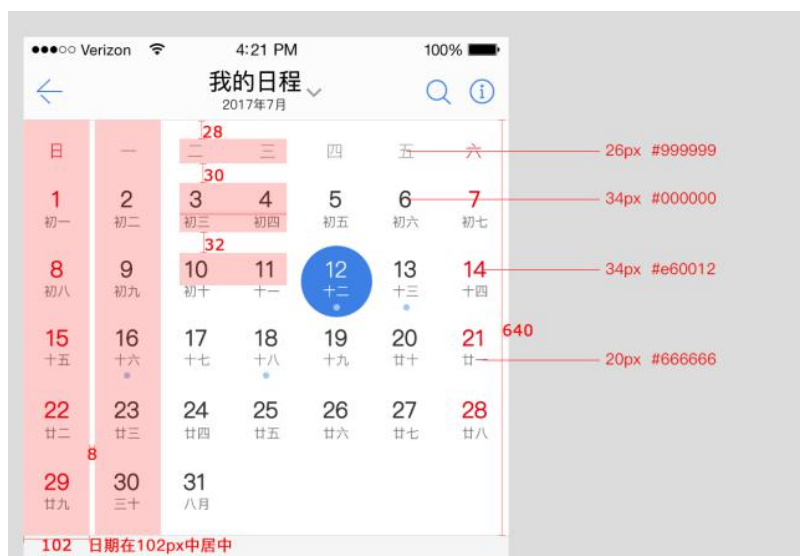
●●●○○ Verizon 4:21 PM 100%

我的日程
2017年7月

28
日 一 二 三 四 五 六 26px #999999
30
1 初一 2 初二 3 初三 4 初四 5 初五 6 初六 7 初七 34px #000000
32
8 初八 9 初九 10 初十 11 十一 12 十二 13 十三 14 十四 34px #e60012
640
15 十五 16 十六 17 十七 18 十八 19 十九 20 廿十 21 廿一 20px #666666
22 廿二 23 廿三 24 廿四 25 廿五 26 廿六 27 廿七 28 廿八
8
29 廿九 30 三十 31 八月

102 日期在102px中居中